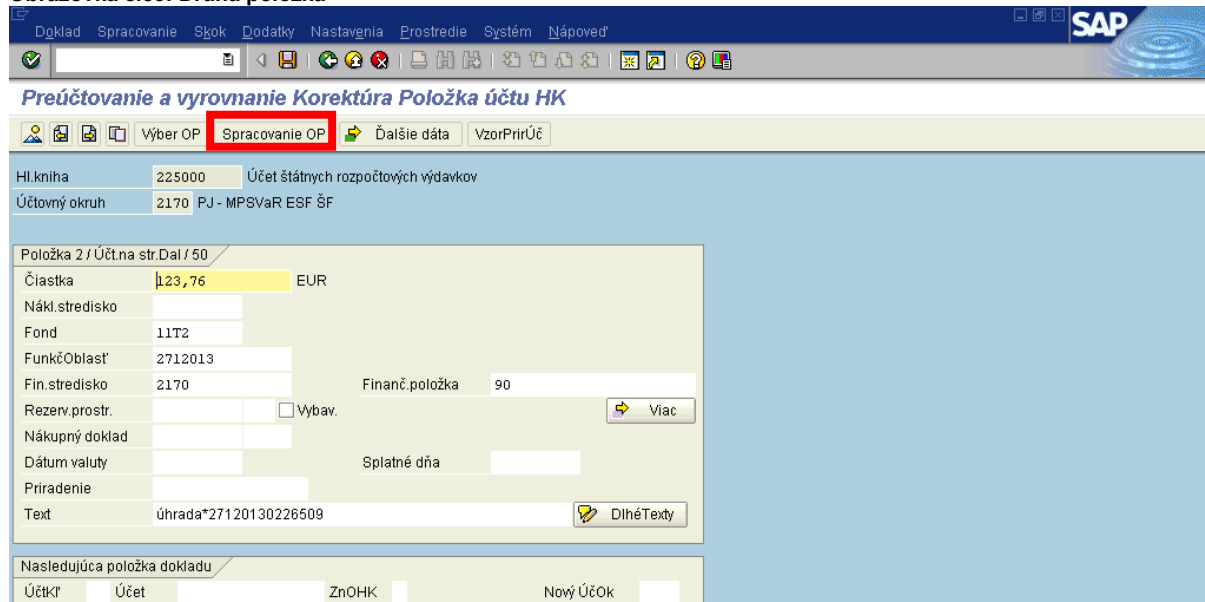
Obrazovka č.65: Druhá položka

Doklad Spracovanie Skok Dodatky Nastavenia Prostredie Systém Nápoveď

SAP

Preúčtovanie a vyrovnanie Korektúra Položka účtu HK

Výber OP Spracovanie OP Ďalšie dáta VzorPrirÚč

Hl.kniha 225000 Účet štátnych rozpočtových výdavkov
Účtovný okruh 2170 PJ - MPSVaR ESF ŠF

Položka 2 / Účt.na str.Dal / 50

Čiastka 123,76 EUR
Nákl.stredisko
Fond 11T2
FunkčOblasť 2712013
Fin.stredisko 2170 Finanč.položka 90
Rezerv.prostr. Vybav. Viac
Nákupný doklad
Dátum valuty Splatné dňa
Priradenie
Text úhrada*27120130226509 DlhéTexty

Nasledujúca položka dokladu

ÚčtKľ Účet ZnOHK Nový ÚčOk